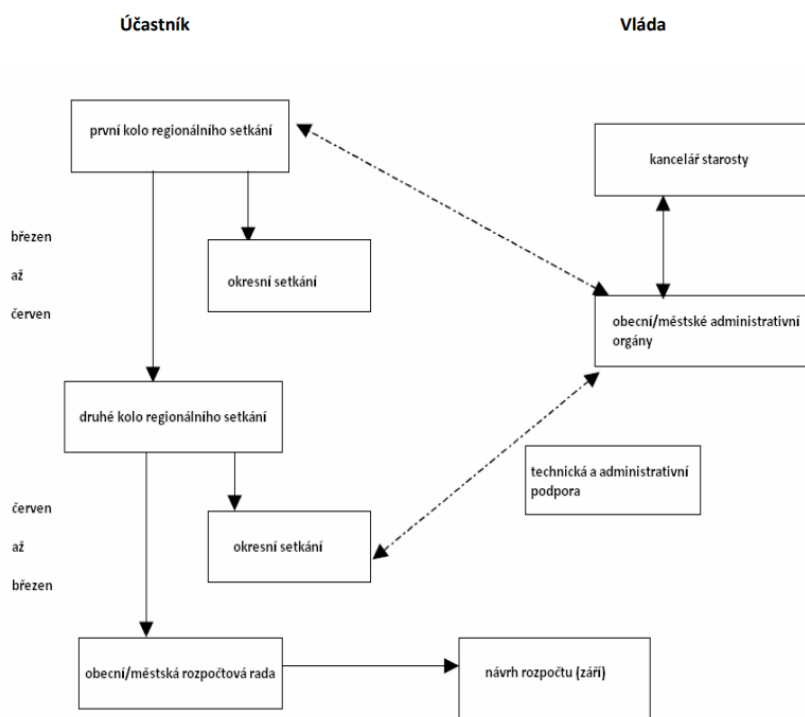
Účastník

Vláda

první kolo regionálního setkání

kancelář starosty

březen

až

červen

okresní setkání

obecní/městské administrativní orgány

druhé kolo regionálního setkání

technická a administrativní podpora

červen

až

březen

okresní setkání

obecní/městská rozpočtová rada

návrh rozpočtu (září)